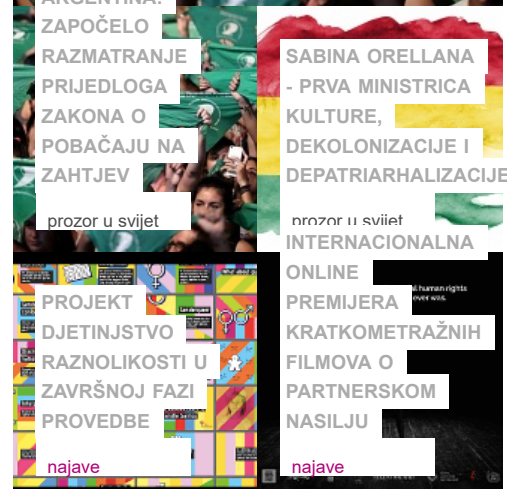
ARGENTINA: ZAPOČELO RAZMATRANJE PRIJEDLOGA ZAKONA O POBAČAJU NA ZAHTJEV

prozor u svijet

SABINA ORELLANA - PRVA MINISTRICA KULTURE, DEKOLONIZACIJE I DEPATRIARHALIZACIJE

prozor u svijet

PROJEKT DJETINJSTVO RAZNOLIKOSTI U ZAVRŠNOJ FAZI PROVEDBE

najave

INTERNACIONALNA ONLINE PREMIJERA KRATKOMETRAŽNIH FILMOVA O PARTNERSKOM NASILJU

najave